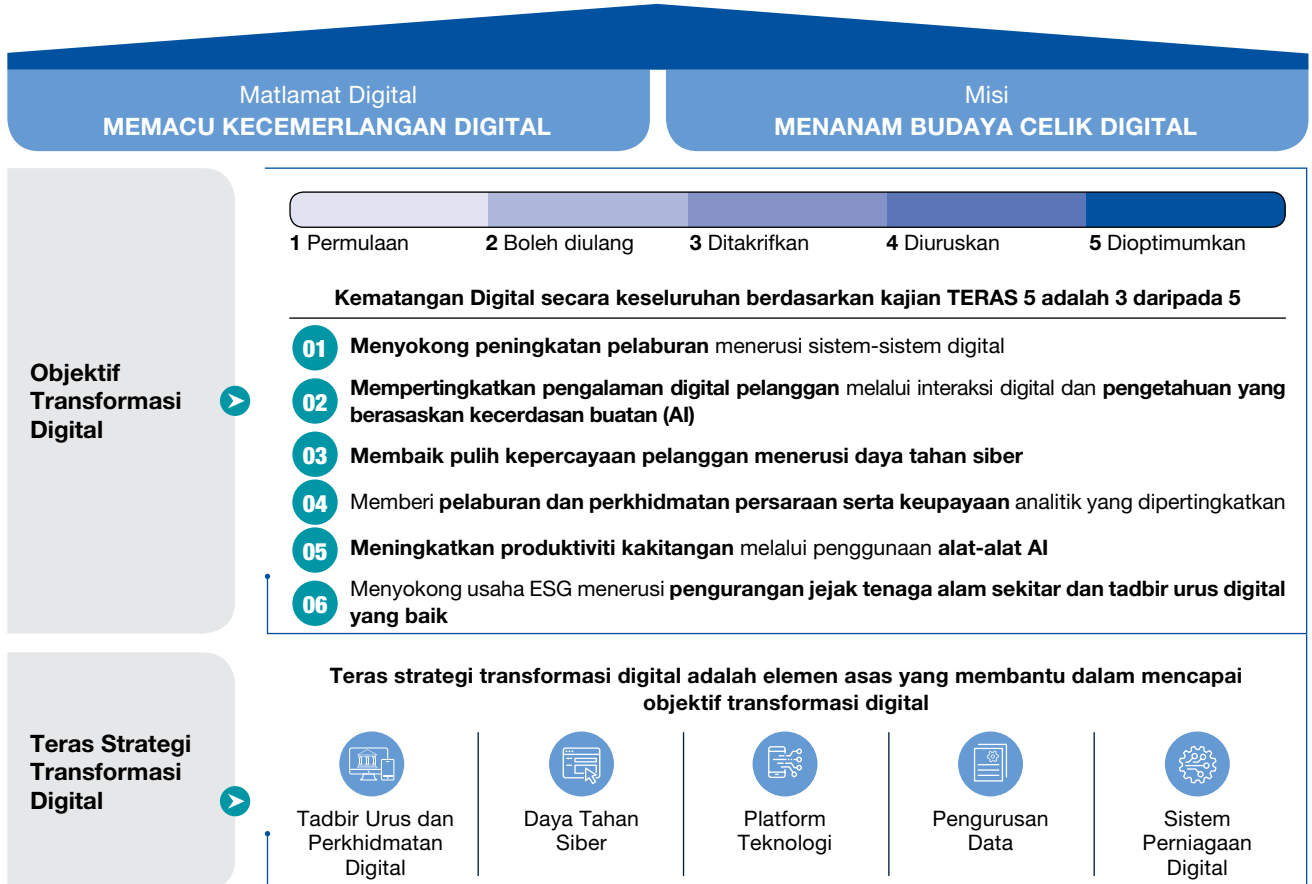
Matlamat Digital
MEMACU KECEMERLANGAN DIGITAL

Misi
MENANAM BUDAYA CELIK DIGITAL

Objektif Transformasi Digital

1 Permulaan 2 Boleh diulang 3 Ditakrifkan 4 Diuruskan 5 Dioptimumkan

Kematangan Digital secara keseluruhan berdasarkan kajian TERAS 5 adalah 3 daripada 5

01 Menyokong peningkatan pelaburan menerusi sistem-sistem digital

02 Mempertingkatkan pengalaman digital pelanggan melalui interaksi digital dan pengetahuan yang berasaskan kecerdasan buatan (AI)

03 Membaik pulih kepercayaan pelanggan menerusi daya tahan siber

04 Memberi pelaburan dan perkhidmatan persaraan serta keupayaan analitik yang dipertingkatkan

05 Meningkatkan produktiviti kakitangan melalui penggunaan alat-alat AI

06 Menyokong usaha ESG menerusi pengurangan jejak tenaga alam sekitar dan tadbir urus digital yang baik

Teras Strategi Transformasi Digital

Teras strategi transformasi digital adalah elemen asas yang membantu dalam mencapai objektif transformasi digital

Tadbir Urus dan Perkhidmatan Digital

Daya Tahan Siber

Platform Teknologi

Pengurusan Data

Sistem Perniagaan Digital